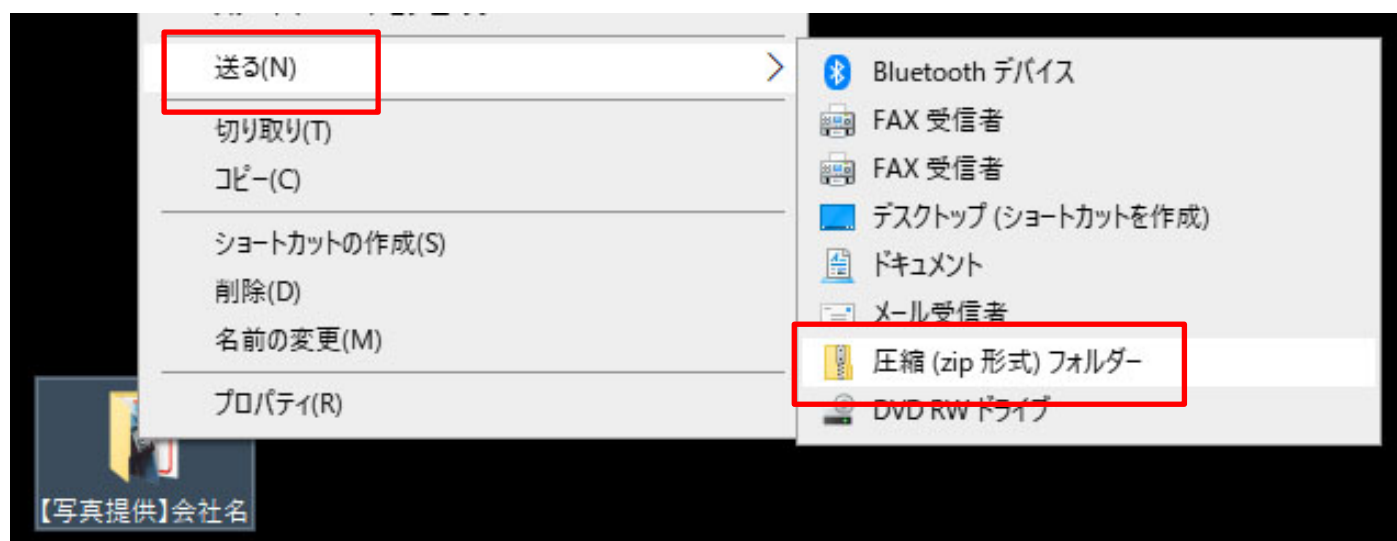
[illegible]

送る(N)

切り取り(T)

コピー(C)

ショートカットの作成(S)

削除(D)

名前の変更(M)

プロパティ(R)

Bluetooth デバイス

FAX 受信者

FAX 受信者

デスクトップ (ショートカットを作成)

ドキュメント

メール受信者

圧縮 (zip 形式) フォルダー

DVD RW ドライブ

【写真提供】会社名